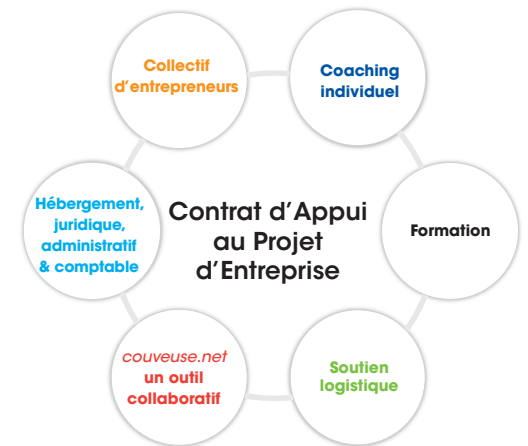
Collectif d'entrepreneurs

Coaching individuel

Hébergement, juridique, administratif & comptable

Contrat d'Appui au Projet d'Entreprise

Formation

couveuse.net un outil collaboratif

Soutien logistique